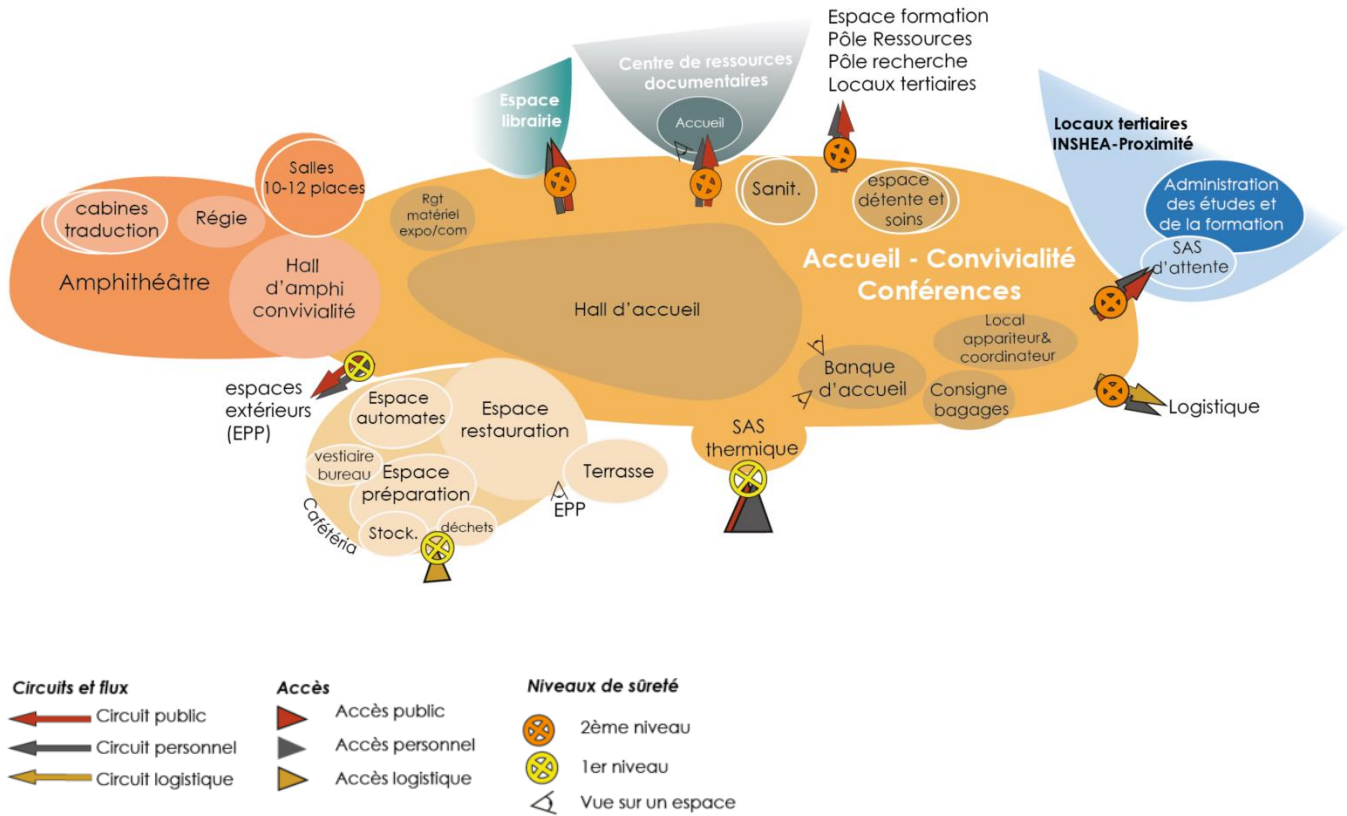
Espace formation
Pôle Ressources
Pôle recherche
Locaux tertiaires

Centre de ressources documentaires

Accueil

Espace librairie

Locaux tertiaires
INSHEA-Proximité

Administration des études et de la formation

SAS d'attente

Salles 10-12 places

cabines traduction

Régie

Amphithéâtre

Hall d'amphi convivialité

Rgt matériel expo/com

Sanit.

espace détente et soins

Accueil - Convivialité
Conférences

Hall d'accueil

Local appariteur& coordinateur

Banque d'accueil

Consigne bagages

Logistique

espaces extérieurs (EPP)

Espace automates

Espace restauration

vestiaire bureau

Espace préparation

Terrasse

SAS thermique

EPP

Stock.

déchets

Cafétéria

Circuits et flux
Circuit public
Circuit personnel
Circuit logistique

Accès
Accès public
Accès personnel
Accès logistique

Niveaux de sûreté
2ème niveau
1er niveau
Vue sur un espace